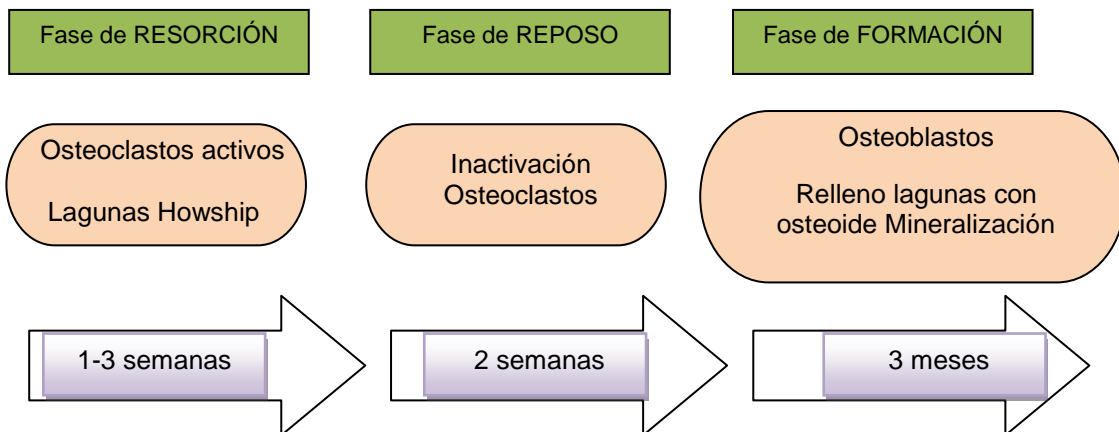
Fase de RESORCIÓN

Osteoclastos activos

Lagunas Howship

1-3 semanas

Fase de REPOSO

Inactivación Osteoclastos

2 semanas

Fase de FORMACIÓN

Osteoblastos

Relleno lagunas con osteoide Mineralización

3 meses